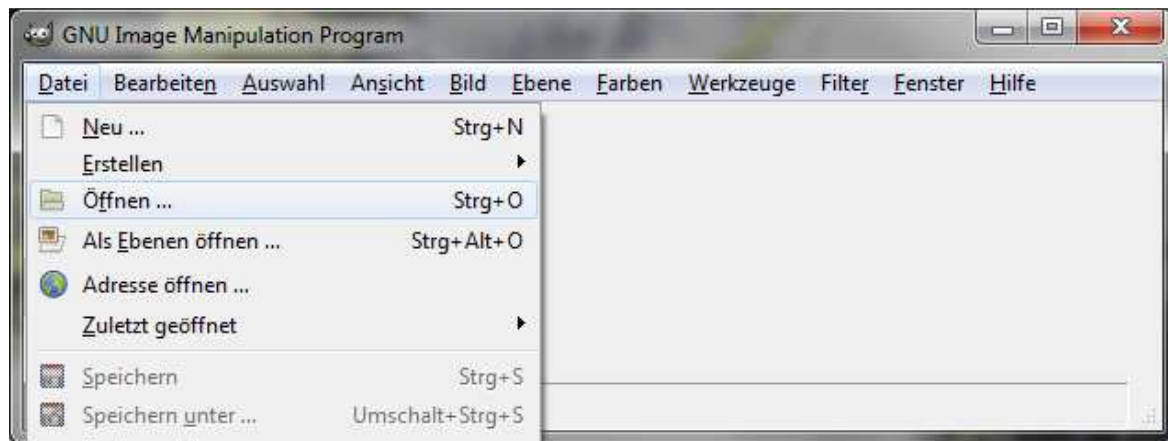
GNU Image Manipulation Program

Datei Bearbeiten Auswahl Ansicht Bild Ebene Farben Werkzeuge Filter Fenster Hilfe

Neu ... Strg+N
Erstellen
Öffnen ... Strg+O
Als Ebenen öffnen ... Strg+Alt+O
Adresse öffnen ...
Zuletzt geöffnet
Speichern Strg+S
Speichern unter ... Umschalt+Strg+S